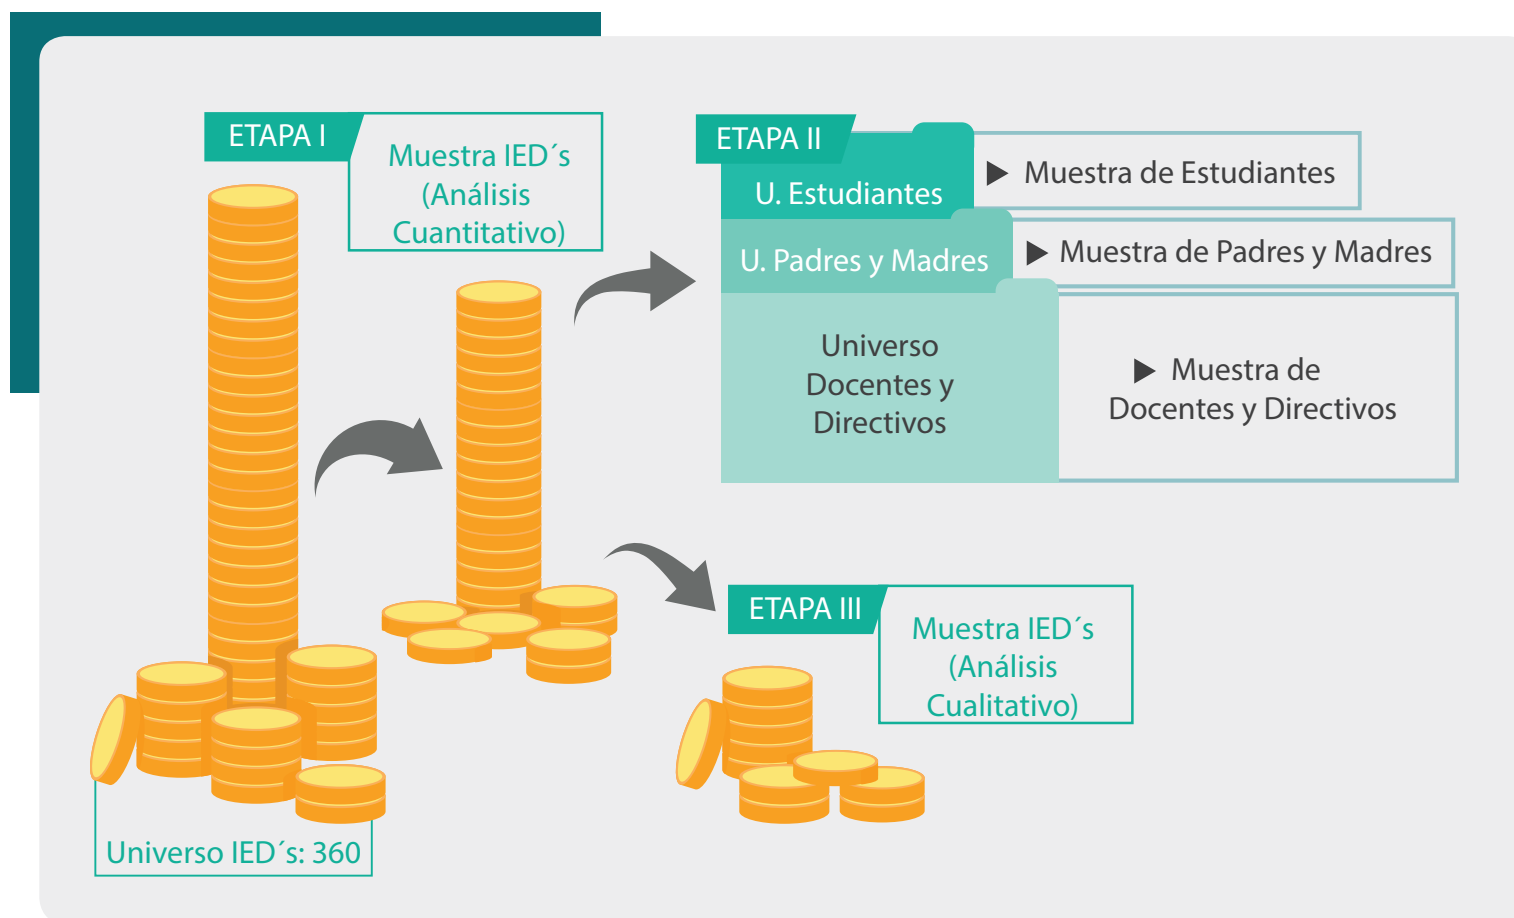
ETAPA I

Muestra IED´s (Análisis Cuantitativo)

ETAPA II

U. Estudiantes

▶ Muestra de Estudiantes

U. Padres y Madres

▶ Muestra de Padres y Madres

Universo Docentes y Directivos

▶ Muestra de Docentes y Directivos

ETAPA III

Muestra IED´s (Análisis Cualitativo)

Universo IED´s: 360